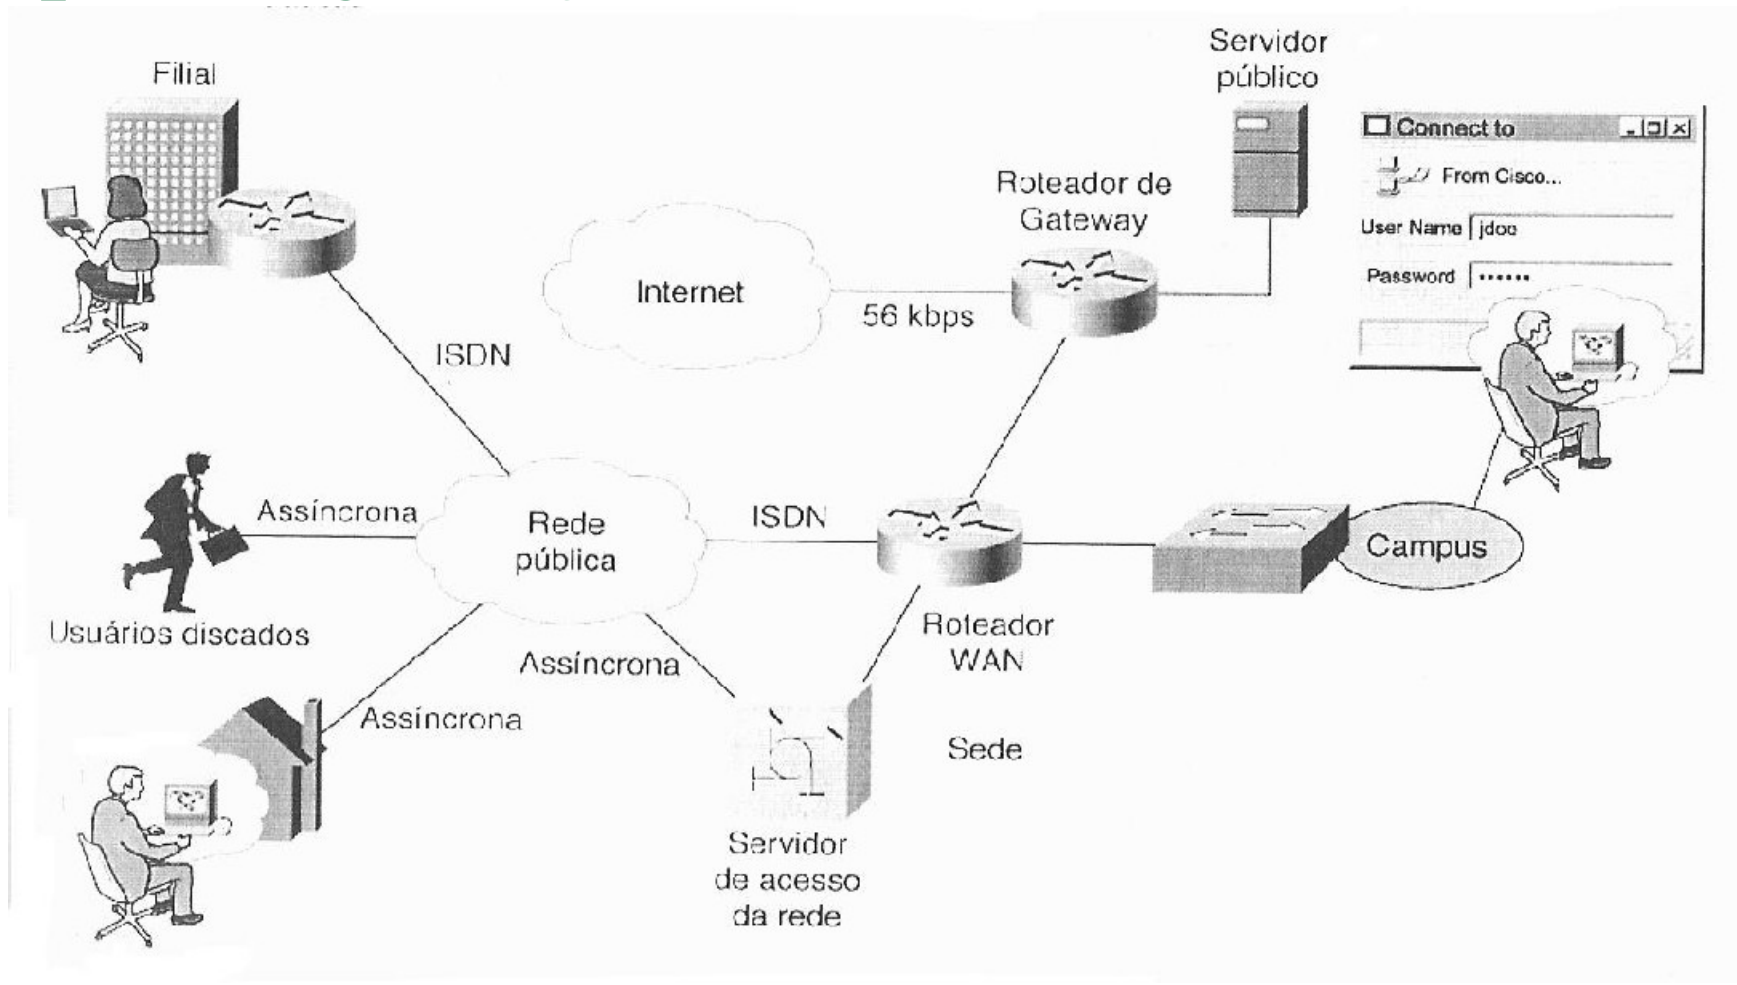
Filial

Servidor público

Connect to

From Cisco...

User Name jdoe

Password ••••••

Roteador de Gateway

Internet

56 kbps

ISDN

Assíncrona

Rede pública

ISDN

Campus

Usuários discados

Roteador WAN

Assíncrona

Assíncrona

Sede

Servidor de acesso da rede